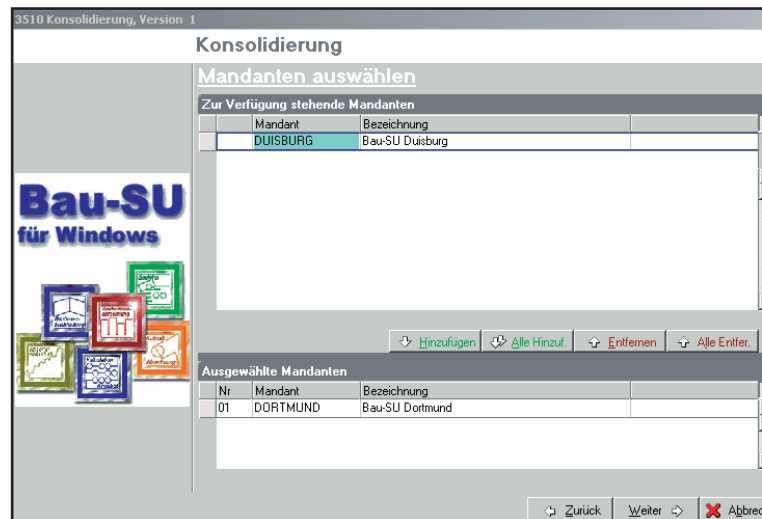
3510 Konsolidierung, Version 1

Konsolidierung

Mandanten auswählen

Zur Verfügung stehende Mandanten

| Mandant | Bezeichnung |
|---|---|
| DUISBURG | Bau-SU Duisburg |

Bau-SU für Windows

Hinzufügen | Alle Hinzuf. | Entfernen | Alle Entfer.

Ausgewählte Mandanten

| Nr | Mandant | Bezeichnung |
|---|---|---|
| 01 | DORTMUND | Bau-SU Dortmund |

Zurück | Weiter | Abbre